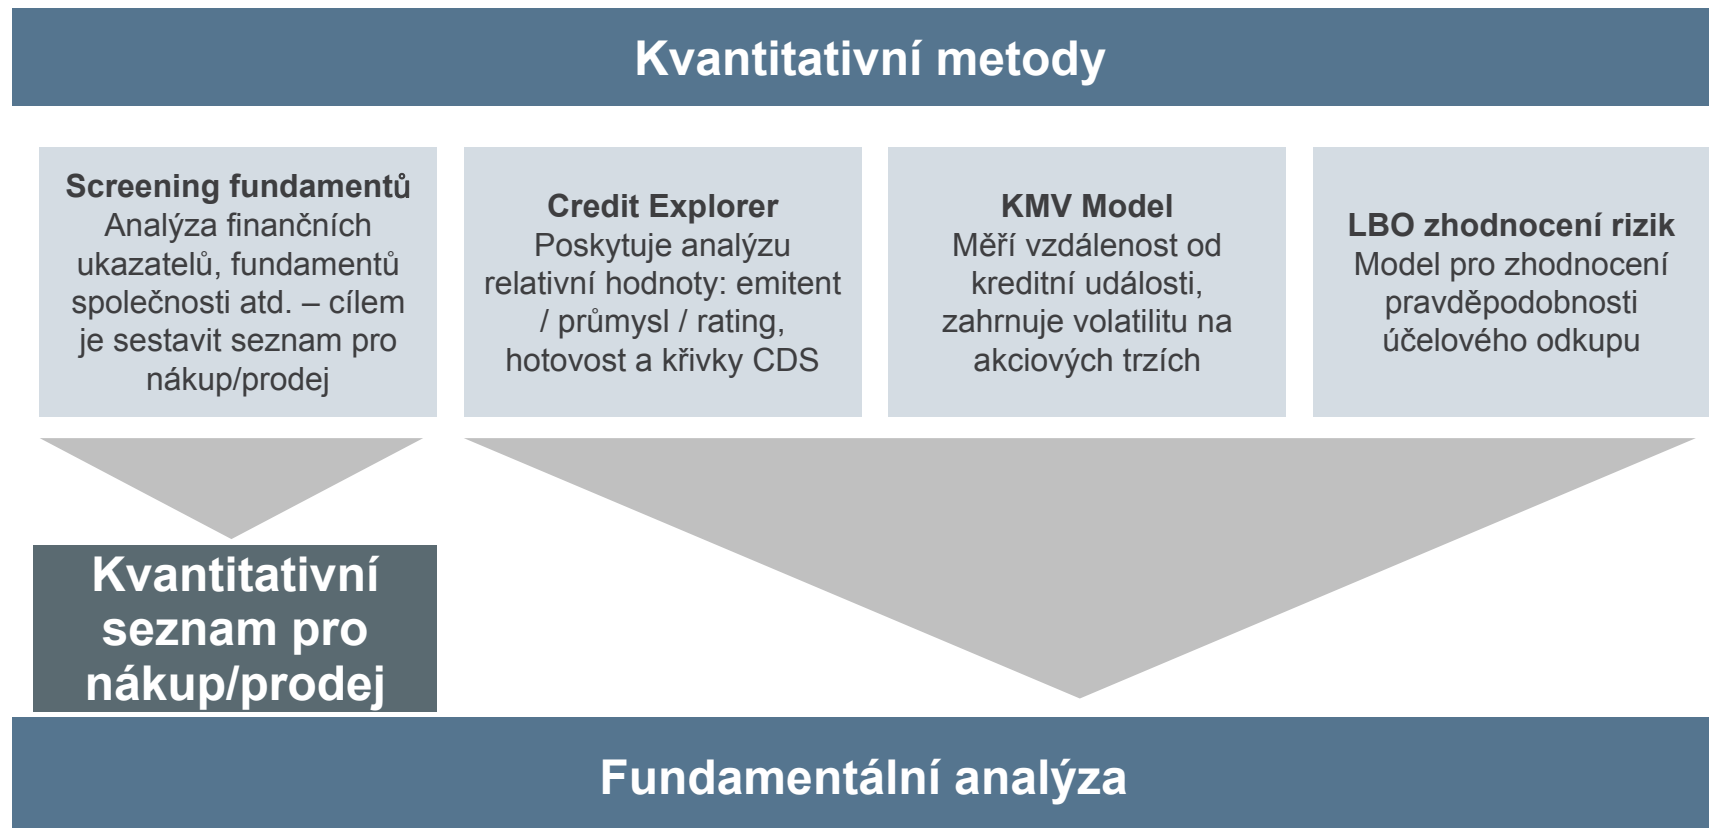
Kvantitativní metody

Screening fundamentů
Analýza finančních ukazatelů, fundamentů společnosti atd. – cílem je sestavit seznam pro nákup/prodej

Credit Explorer
Poskytuje analýzu relativní hodnoty: emitent / průmysl / rating, hotovost a křivky CDS

KMV Model
Měří vzdálenost od kreditní události, zahrnuje volatilitu na akciových trzích

LBO zhodnocení rizik
Model pro zhodnocení pravděpodobnosti účelového odkupu

Kvantitativní seznam pro nákup/prodej

Fundamentální analýza